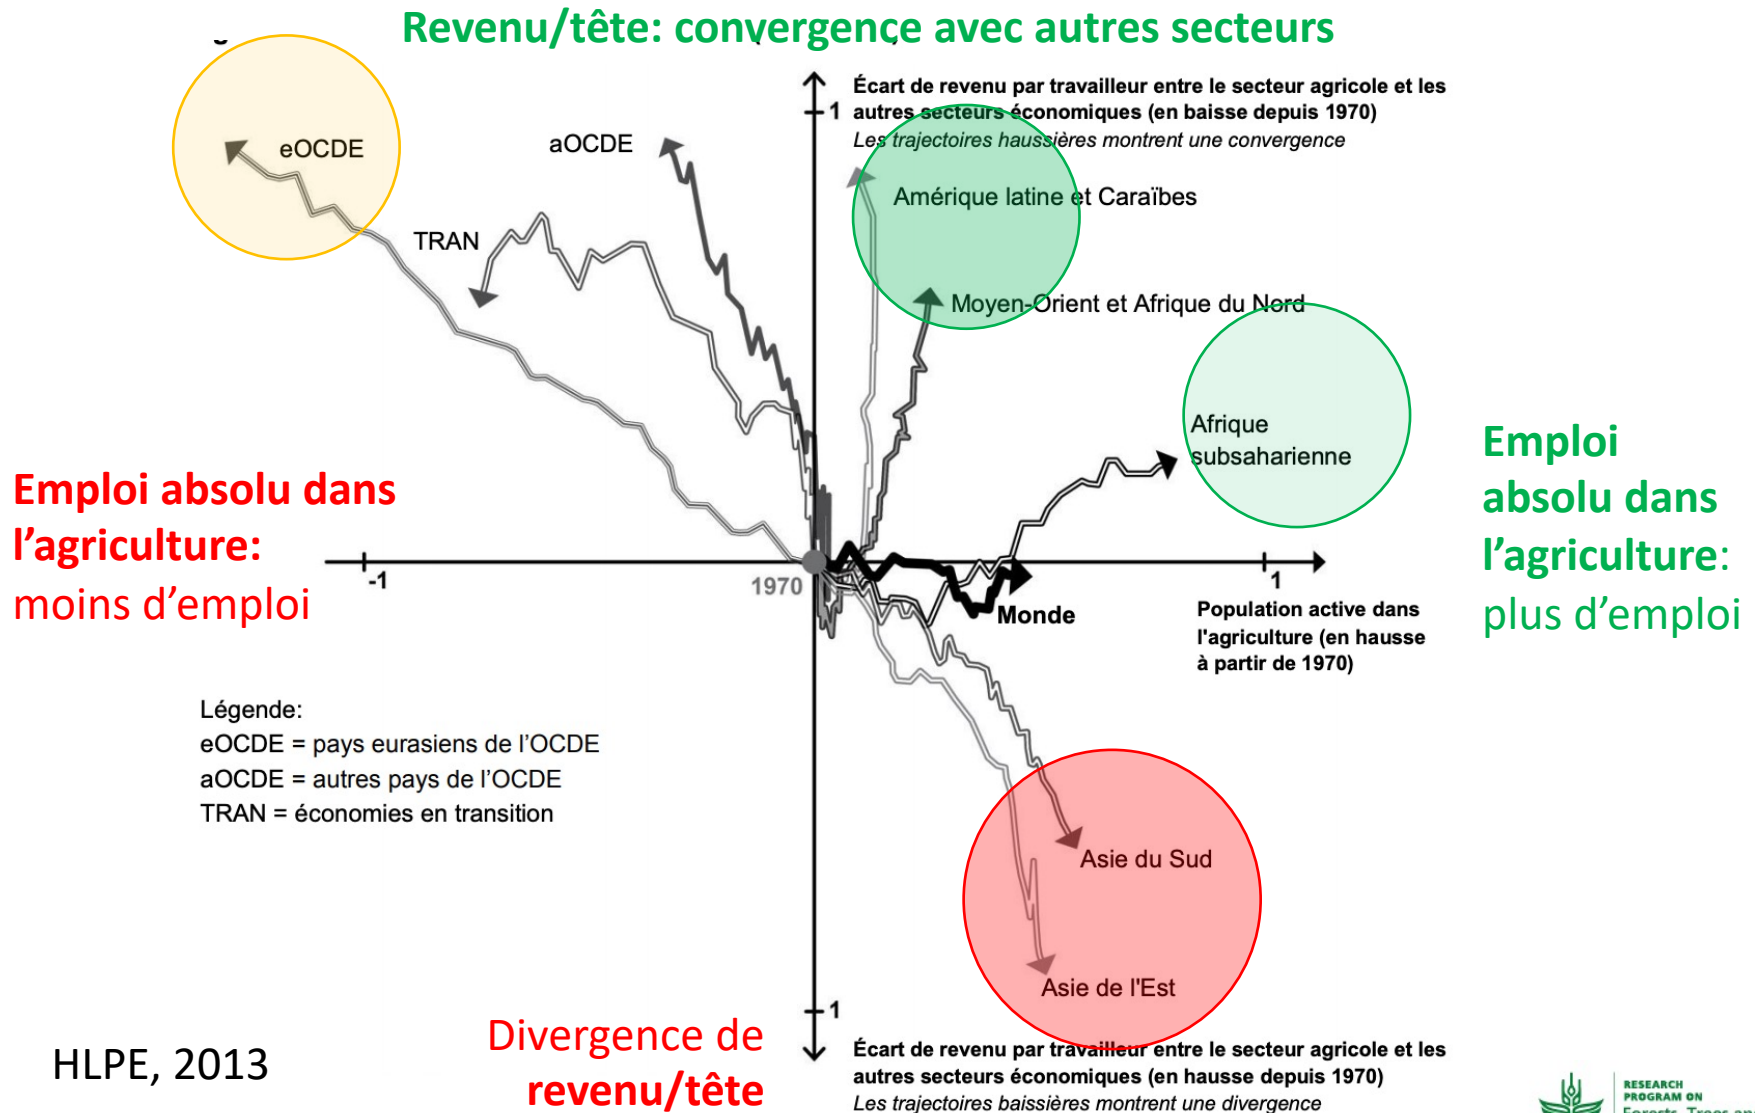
Revenu/tête: convergence avec autres secteurs

Écart de revenu par travailleur entre le secteur agricole et les autres secteurs économiques (en baisse depuis 1970)
Les trajectoires haussières montrent une convergence

1

eOCDE

aOCDE

TRAN

Amérique latine et Caraïbes

Moyen-Orient et Afrique du Nord

Afrique subsaharienne

Emploi absolu dans l'agriculture: moins d'emploi

Emploi absolu dans l'agriculture: plus d'emploi

-1

1970

Monde

1

Population active dans l'agriculture (en hausse à partir de 1970)

Légende:
eOCDE = pays eurasiens de l'OCDE
aOCDE = autres pays de l'OCDE
TRAN = économies en transition

Asie du Sud

Asie de l'Est

-1

HLPE, 2013

Divergence de revenu/tête

Écart de revenu par travailleur entre le secteur agricole et les autres secteurs économiques (en hausse depuis 1970)
Les trajectoires baissières montrent une divergence

RESEARCH PROGRAM ON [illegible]